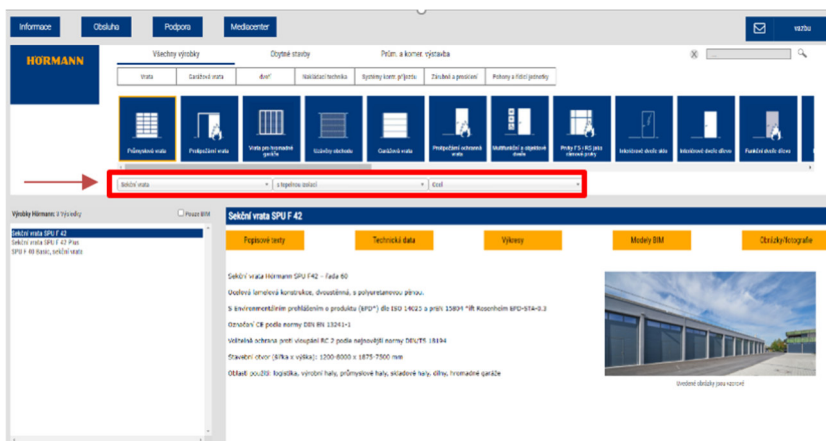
Informace Obsluha Podpora Mediacenter vazbu

HÖRMANN

Všechny výrobky Obytné stavby Prům. a komer. výstavba

Vrata Garážová vrata dveř Nakládací technika Systémy kom. přípoje Závěsné a posuvné Pohony a řídicí jednotky

Průmyslová vrata Protipožární vrata Vrata pro hromadné garáže Uzávěry obchodu Garážová vrata Protipožární ochranná vrata Multifunkční a objektové dveře Prvky FS i RS jako stěnové prvky Interiérové dveře skla Interiérové dveře dřevo Funkční dveře dřevo

Sekční vrata | s tepelnou izolací | Ocel

Výrobky Hörmann: 3 Výsledky Pouze BIM

Sekční vrata SPU F 42
Sekční vrata SPU F 42 Plus
SPU F 80 Basic, sekční vrata

Sekční vrata SPU F 42

Popisové texty Technická data Výkresy Modely BIM Obrázky/fotografie

Sekční vrata Hörmann SPU F42 - řada 60

Ocelová lamelová konstrukce, dvoustěnná, s polyuretanovou pěnou.

S environmentálním prohlášením o produktu (EPD*) dle ISO 14025 a EN 15804 *ift Rosenheim EPD-STA-0.2

Označení CE podle normy DIN EN 13241-1

Volitelná ochrana proti vloupání RC 2 podle nejnovější normy DIN/TS 18194

Stavební otvor (šířka x výška): 1200-8000 x 1875-7500 mm

Oblast použití: logistika, výrobní haly, průmyslové haly, skladové haly, dílny, hromadné garáže

Uvedené obrázky jsou vzorové